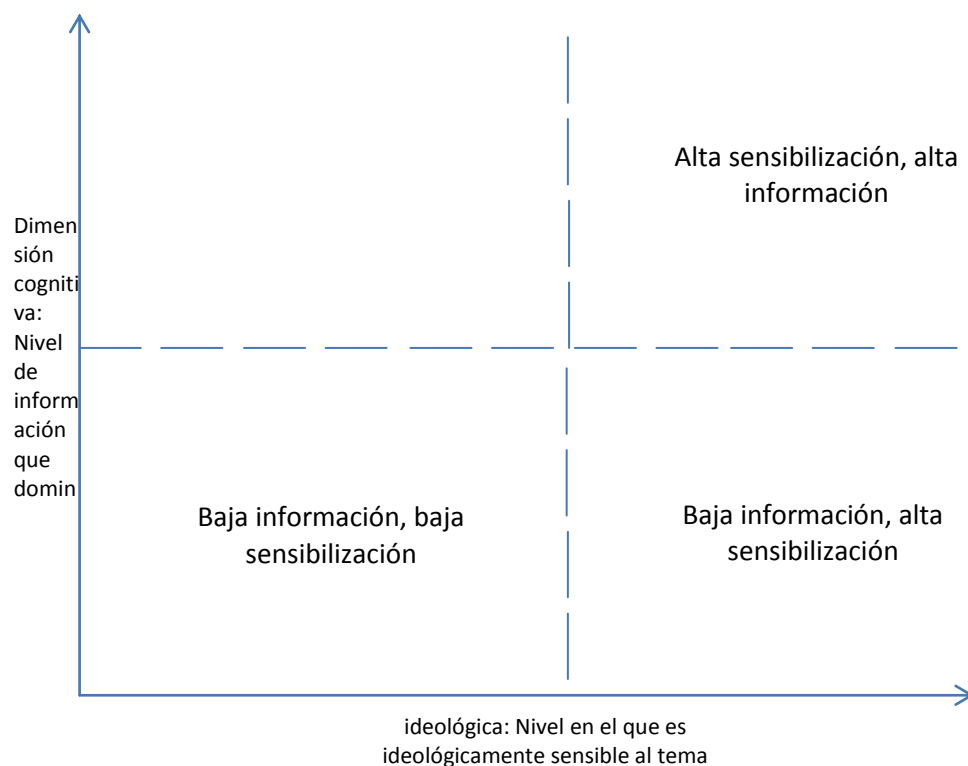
Alta sensibilización, alta información

Dimensión cognitiva: Nivel de información que domin

Baja información, baja sensibilización

Baja información, alta sensibilización

ideológica: Nivel en el que es ideológicamente sensible al tema